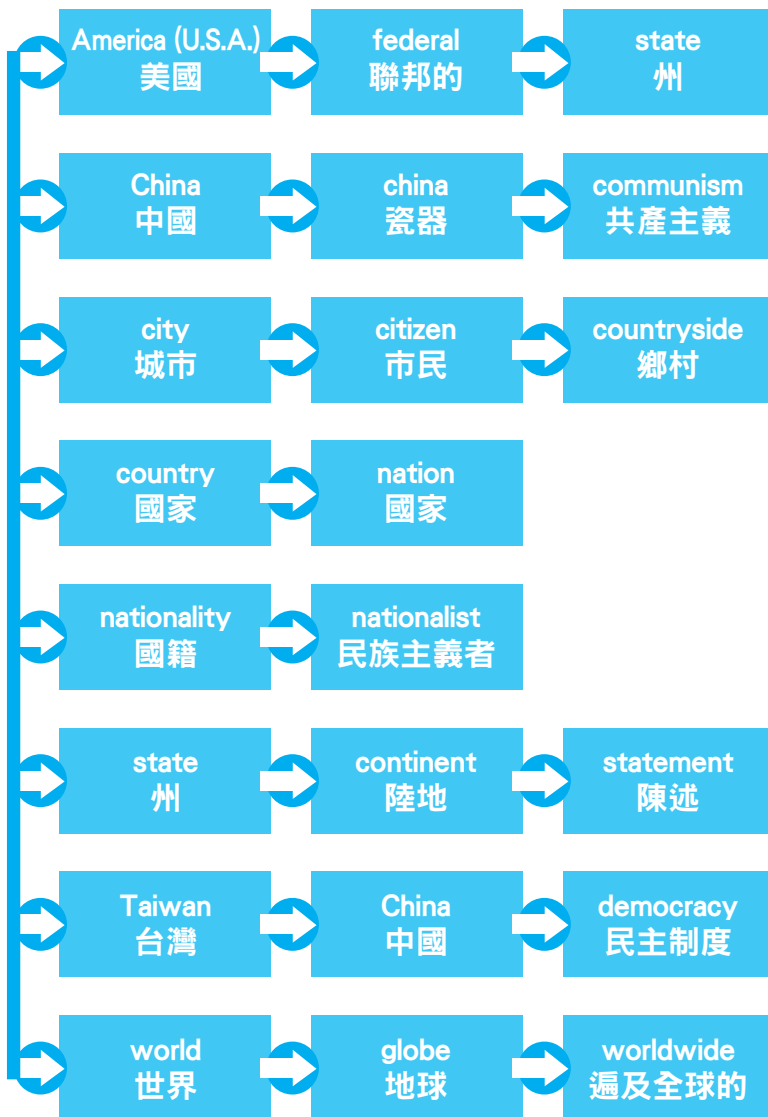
America (U.S.A.)
美國

federal
聯邦的

state
州

China
中國

china
瓷器

communism
共產主義

city
城市

citizen
市民

countryside
鄉村

country
國家

nation
國家

nationality
國籍

nationalist
民族主義者

state
州

continent
陸地

statement
陳述

Taiwan
台灣

China
中國

democracy
民主制度

world
世界

globe
地球

worldwide
遍及全球的